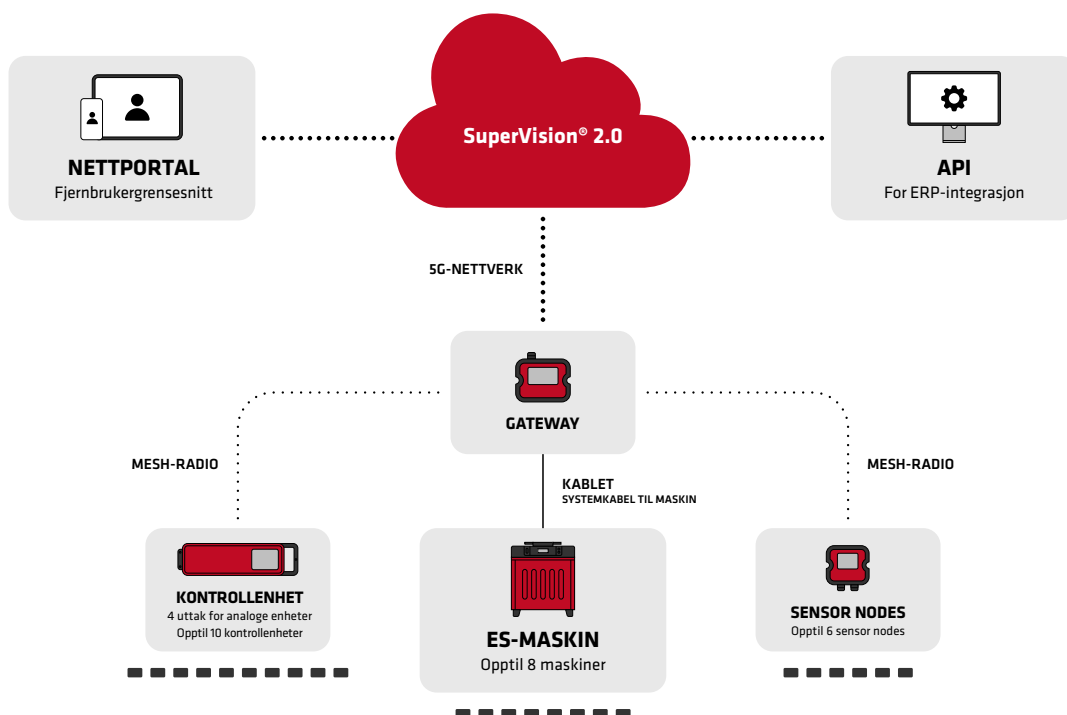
NETTPORTAL
Fjernbrukergrensesnitt

SuperVision® 2.0

API
For ERP-integrasjon

5G-NETTVERK

GATEWAY

MESH-RADIO

KABLET
SYSTEMKABEL TIL MASKIN

MESH-RADIO

KONTROLLENHET
4 uttak for analoge enheter
Opptil 10 kontrollenheter

ES-MASKIN
Opptil 8 maskiner

SENSOR NODES
Opptil 6 sensor nodes